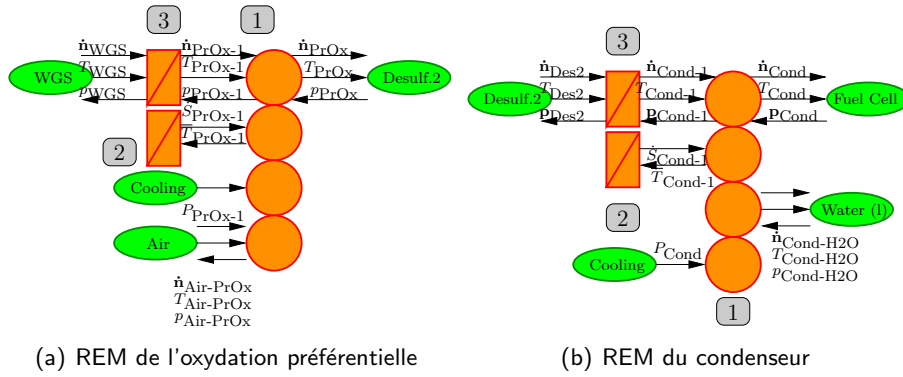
3
1
$\dot{\mathbf{n}}_{\text{WGS}}$
$T_{\text{WGS}}$
$p_{\text{WGS}}$
WGS
$\dot{\mathbf{n}}_{\text{PrOx-1}}$
$T_{\text{PrOx-1}}$
$p_{\text{PrOx-1}}$
$\dot{\mathbf{n}}_{\text{PrOx}}$
$T_{\text{PrOx}}$
$p_{\text{PrOx}}$
Desulf.2
$\dot{S}_{\text{PrOx-1}}$
$T_{\text{PrOx-1}}$
2
Cooling
$P_{\text{PrOx-1}}$
Air
$\dot{\mathbf{n}}_{\text{Air-PrOx}}$
$T_{\text{Air-PrOx}}$
$p_{\text{Air-PrOx}}$

(a) REM de l'oxydation préférentielle

3
$\dot{\mathbf{n}}_{\text{Des2}}$
$T_{\text{Des2}}$
$\mathbf{p}_{\text{Des2}}$
Desulf.2
$\dot{\mathbf{n}}_{\text{Cond-1}}$
$T_{\text{Cond-1}}$
$\mathbf{p}_{\text{Cond-1}}$
$\dot{\mathbf{n}}_{\text{Cond}}$
$T_{\text{Cond}}$
$\mathbf{p}_{\text{Cond}}$
Fuel Cell
$\dot{S}_{\text{Cond-1}}$
$T_{\text{Cond-1}}$
Water (l)
2
$\dot{\mathbf{n}}_{\text{Cond-H2O}}$
$T_{\text{Cond-H2O}}$
$p_{\text{Cond-H2O}}$
Cooling
$P_{\text{Cond}}$
1

(b) REM du condenseur